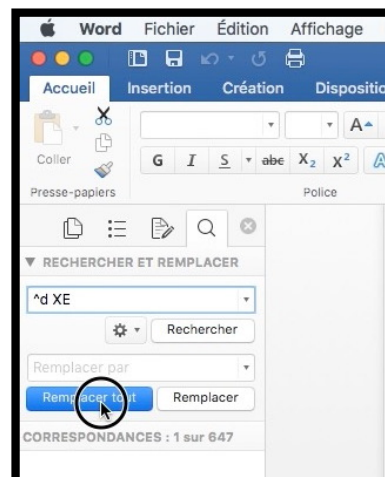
Word Fichier Édition Affichage

Accueil Insertion Création Dispositio

Coller

Presse-papiers

G I S abc $X_2$ $X^2$

Police

▼ RECHERCHER ET REMPLACER

^d XE

Rechercher

Remplacer par

Remplacer tout

Remplacer

CORRESPONDANCES : 1 sur 647